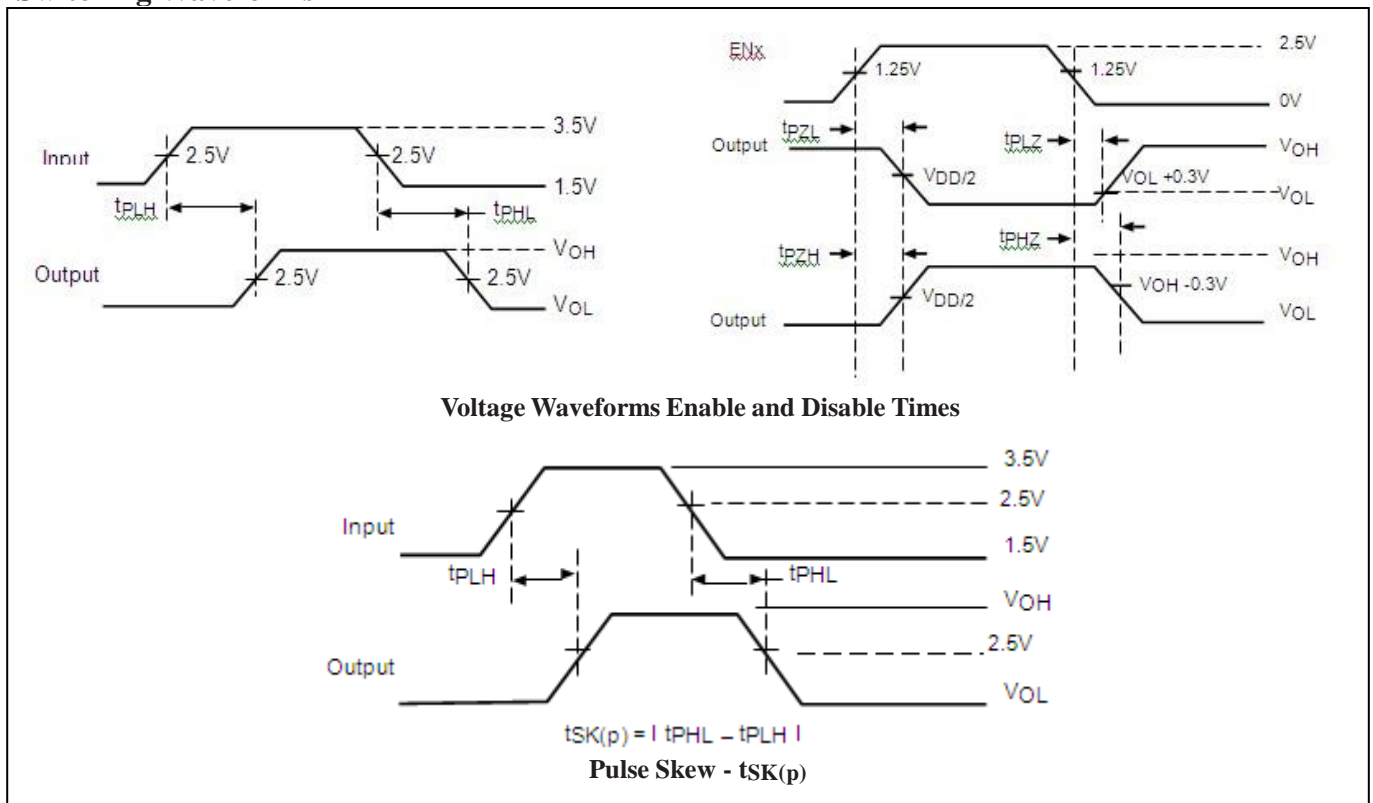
Input
3.5V
2.5V
2.5V
1.5V
$t_{PLH}$
$t_{PHL}$
Output
$V_{OH}$
2.5V
2.5V
$V_{OL}$

ENx
2.5V
1.25V
1.25V
0V
Output
$t_{PZL}$
$t_{PLZ}$
$V_{OH}$
$V_{DD/2}$
$V_{OL}$ +0.3V
$V_{OL}$
$t_{PZH}$
$t_{PHZ}$
$V_{OH}$
$V_{DD/2}$
$V_{OH}$ -0.3V
Output
$V_{OL}$

**Voltage Waveforms Enable and Disable Times**

3.5V
2.5V
Input
1.5V
$t_{PLH}$
$t_{PHL}$
$V_{OH}$
2.5V
Output
$V_{OL}$
$t_{SK(p)} = | t_{PHL} - t_{PLH} |$
**Pulse Skew - $t_{SK(p)}$**